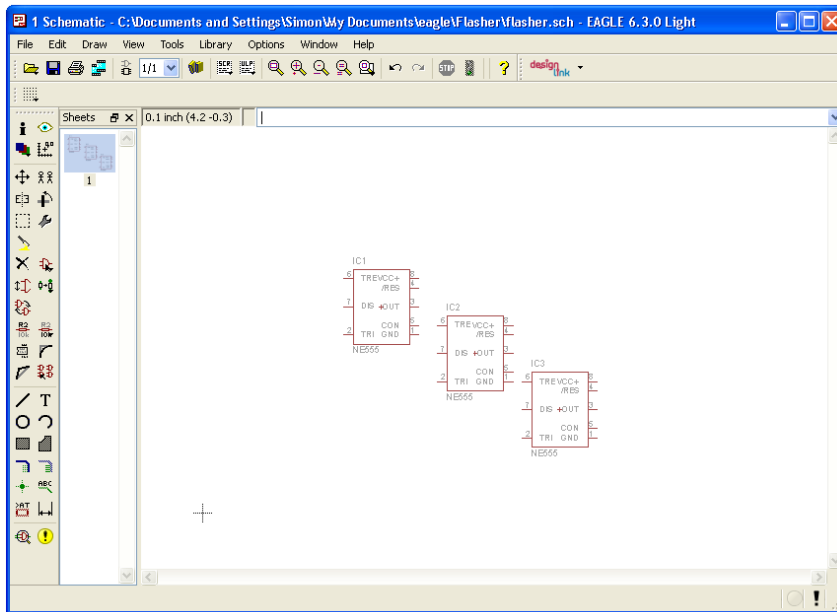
1 Schematic - C:\Documents and Settings\Simon\My Documents\eagle\Flasher\flasher.sch - EAGLE 6.3.0 Light

File Edit Draw View Tools Library Options Window Help

1/1

design link

Sheets

1

0.1 inch (4.2 -0.3)

IC1
6 TRE VCC+ 8
/RES 4
7 DIS +OUT 3
CON 5
2 TRI GND 1
NE555

IC2
6 TRE VCC+ 8
/RES 4
7 DIS +OUT 3
CON 5
2 TRI GND 1
NE555

IC3
6 TRE VCC+ 8
/RES 4
7 DIS +OUT 3
CON 5
2 TRI GND 1
NE555